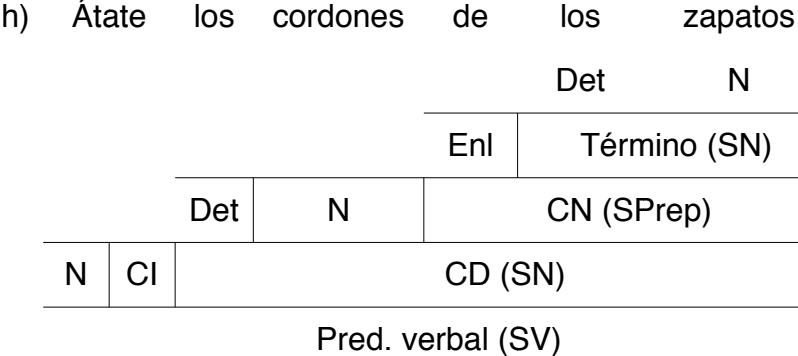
h) Átate los cordones de los zapatos

| | | | | | |
|---|---|---|---|---|---|
| | | | | Det | N |
| | | | | Enl | Término (SN) |
| | | Det | N | CN (SPrep) | |
| N | CI | CD (SN) | | | |
| Pred. verbal (SV) | | | | | |